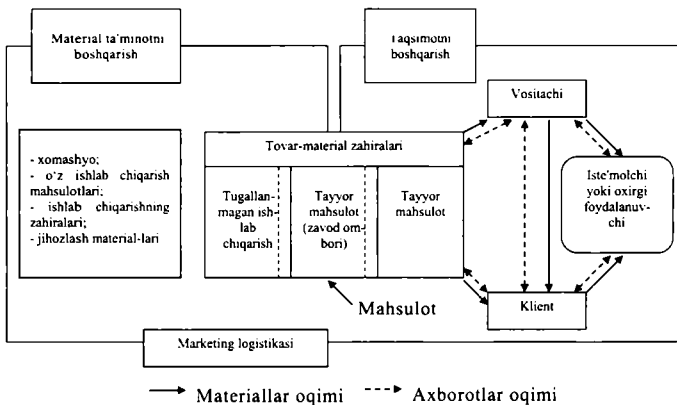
Material ta'minotni boshqarish

Taqsimotni boshqarish

Vositachi

- xomashyo;
- o'z ishlab chiqarish mahsulotlari;
- ishlab chiqarishning zahiralari;
- jihozlash material-lari

Tovar-material zahiralari

Tugallanmagan ishlab chiqarish

Tayyor mahsulot (zavod ombori)

Tayyor mahsulot

Iste'molchi yoki oxirgi foydalanuvchi

Mahsulot

Klient

Marketing logistikasi

Materiallar oqimi

Axborotlar oqimi